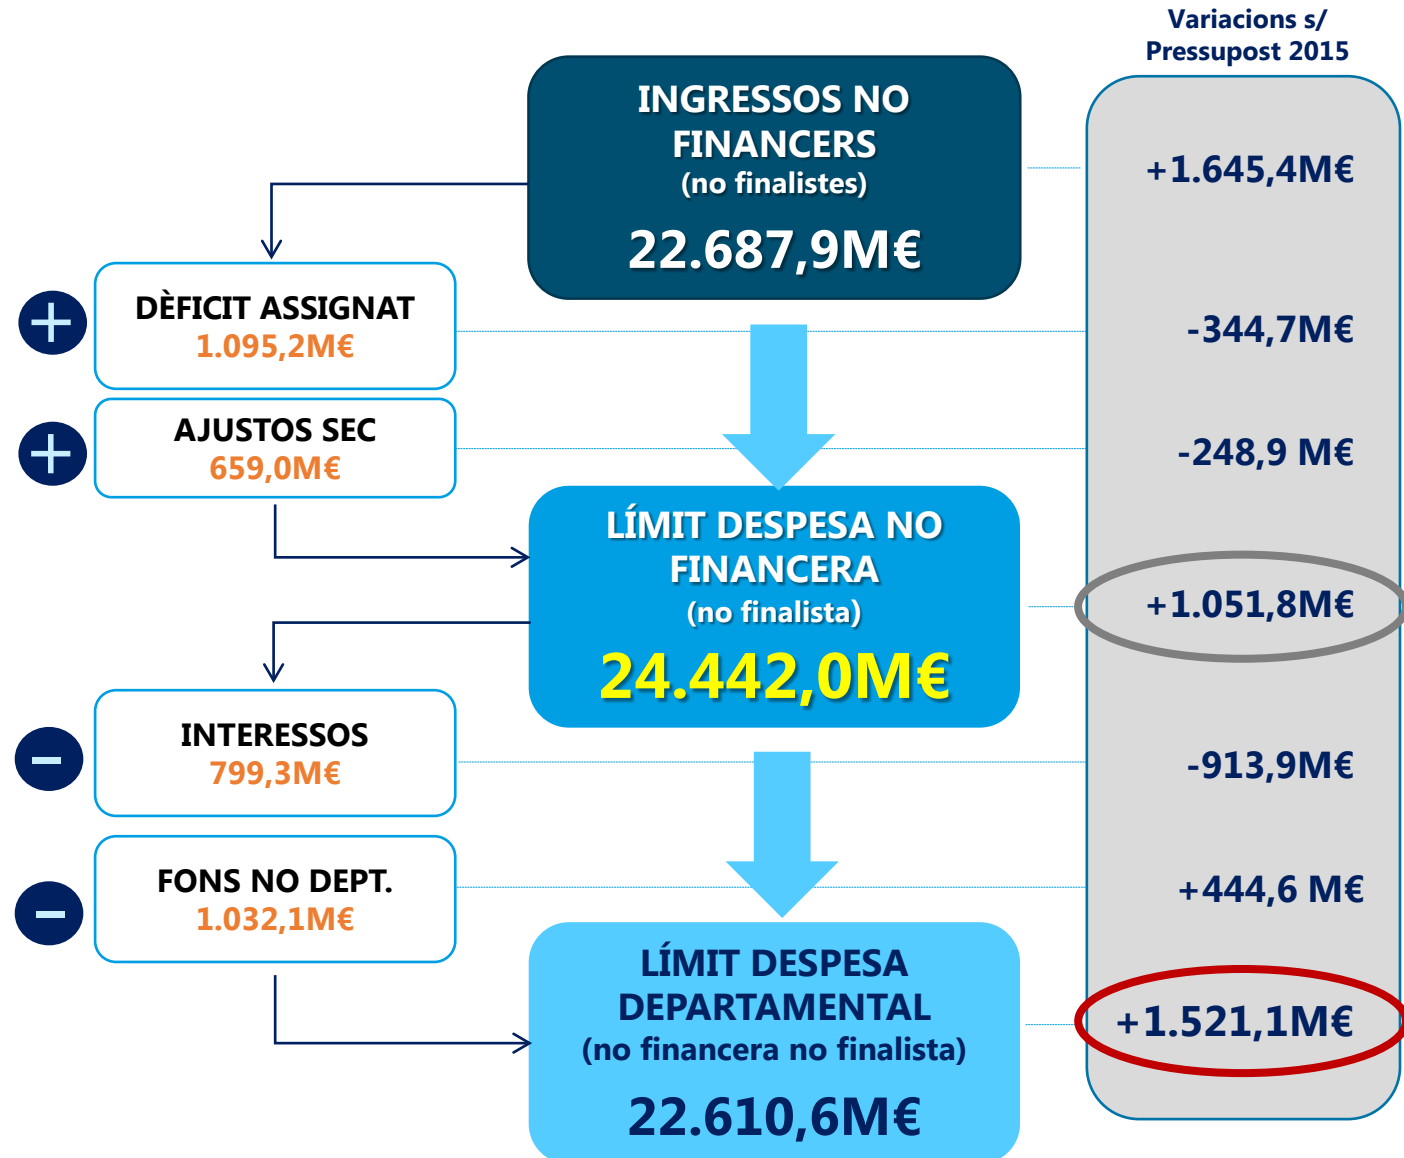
Variacions s/ Pressupost 2015

INGRESSOS NO FINANCERS
(no finalistes)
22.687,9M€

+1.645,4M€

DÈFICIT ASSIGNAT
1.095,2M€

-344,7M€

AJUSTOS SEC
659,0M€

-248,9 M€

LÍMIT DESPESA NO FINANCERA
(no finalista)
24.442,0M€

+1.051,8M€

INTERESSOS
799,3M€

-913,9M€

FONS NO DEPT.
1.032,1M€

+444,6 M€

LÍMIT DESPESA DEPARTAMENTAL
(no financera no finalista)
22.610,6M€

+1.521,1M€